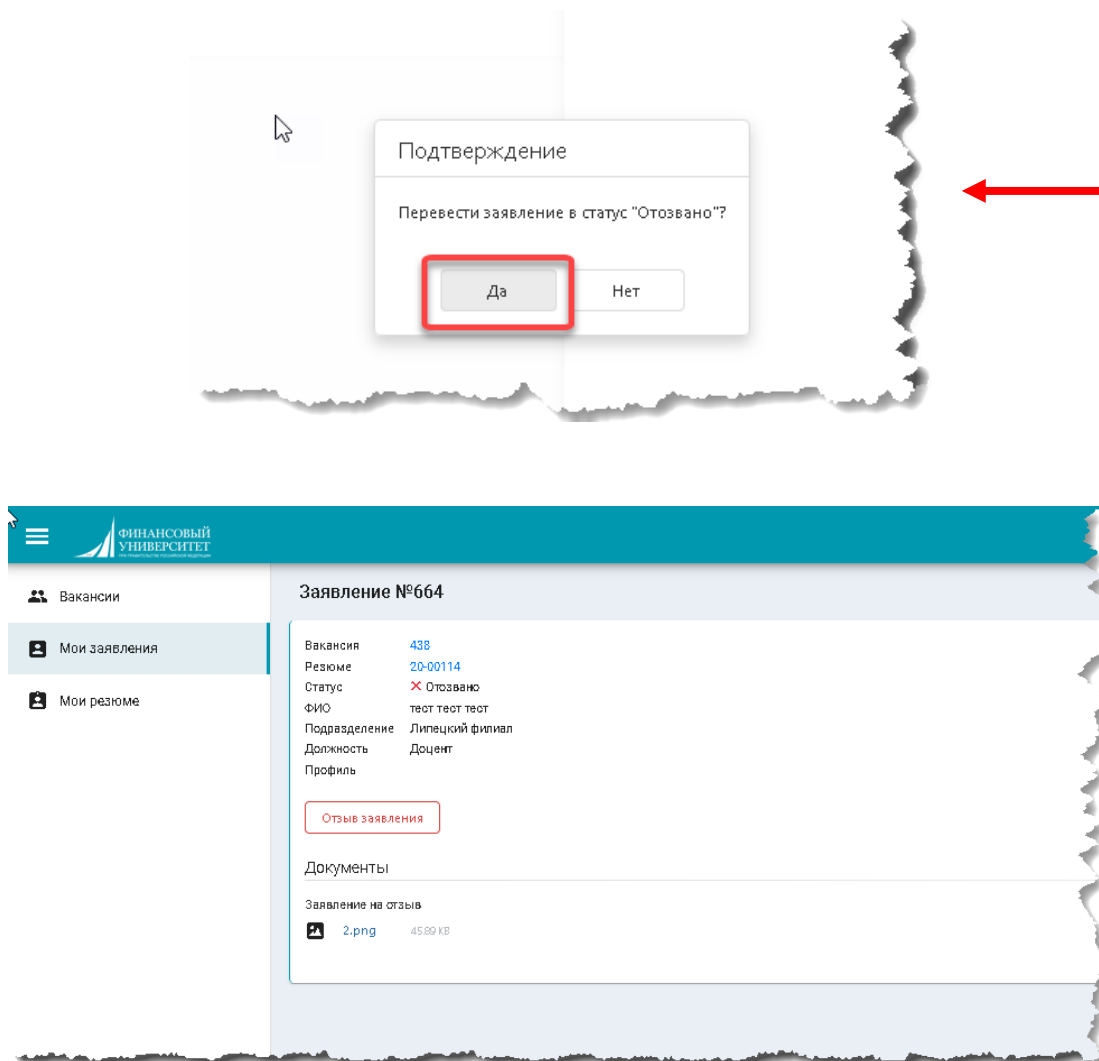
Подтверждение

Перевести заявление в статус "Отозвано"?

Да

Нет

ФИНАНСОВЫЙ УНИВЕРСИТЕТ
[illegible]

Вакансии

Мои заявления

Мои резюме

Заявление №664

| | |
|---|---|
| Вакансия | 438 |
| Резюме | 20-00114 |
| Статус | ✕ Отозвано |
| ФИО | тест тест тест |
| Подразделение | Липецкий филиал |
| Должность | Доцент |
| Профиль | |

Отзыв заявления

Документы

Заявление на отзыв

2.png 45.89 KB